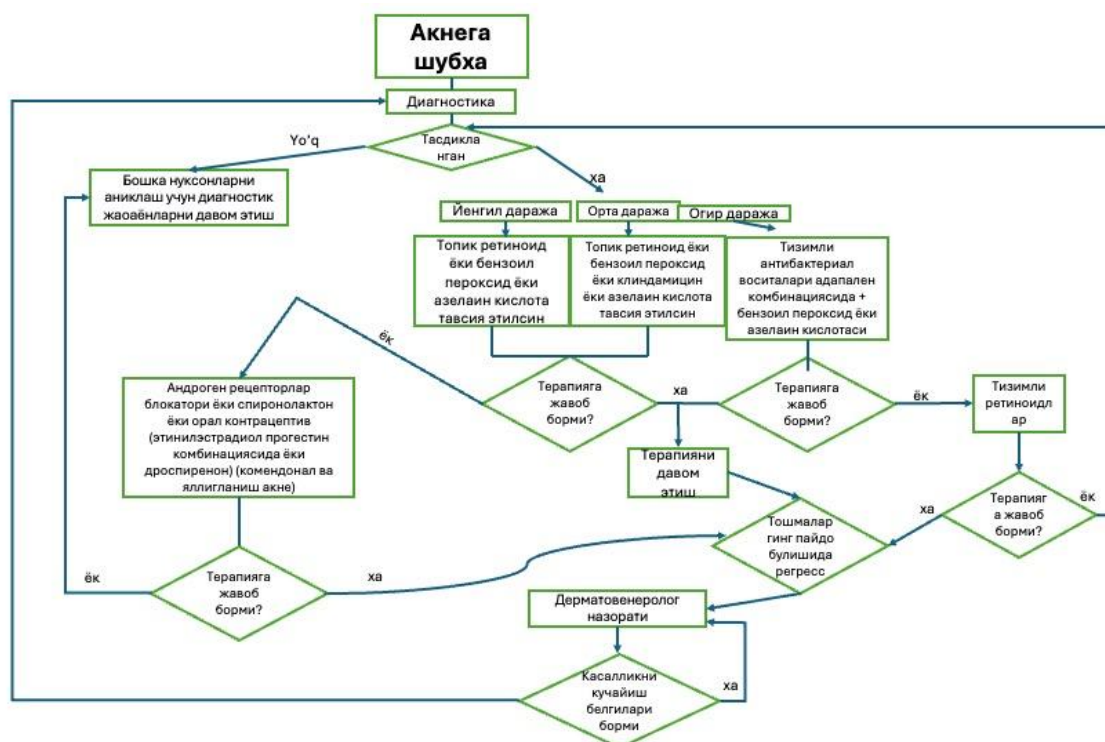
Акнега шубха

Диагностика

Yo'q

Тасдикла нган

ха

Бошка нуксонларни аниклаш учун диагностик жаоаёнларни давом этиш

Йенгил даража

Орта даража

Огир даража

Топик ретиноид ёки бензоил пероксид ёки азелаин кислота тавсия этилсин

Топик ретиноид ёки бензоил пероксид ёки клиндамицин ёки азелаин кислота тавсия этилсин

Тизимли антибактериал воситалари адапален комбинациясида + бензоил пероксид ёки азелаин кислотаси

ёк

Андроген рецепторлар блокатори ёки спиронолактон ёки орал контрацептив (этинилэстрадиол прогестин комбинациясида ёки дроспиренон) (комендонал ва яллигланиш акне)

Терапияга жавоб борми?

ха

Терапияга жавоб борми?

ёк

Тизимли ретиноидл ар

Терапияни давом этиш

Тошмалар гинг пайдо булишида регресс

ха

Терапияг а жавоб борми?

ёк

ёк

Терапияга жавоб борми?

ха

Дерматовенеролог назорати

Касалликни кучайиш белгилари борми

ха